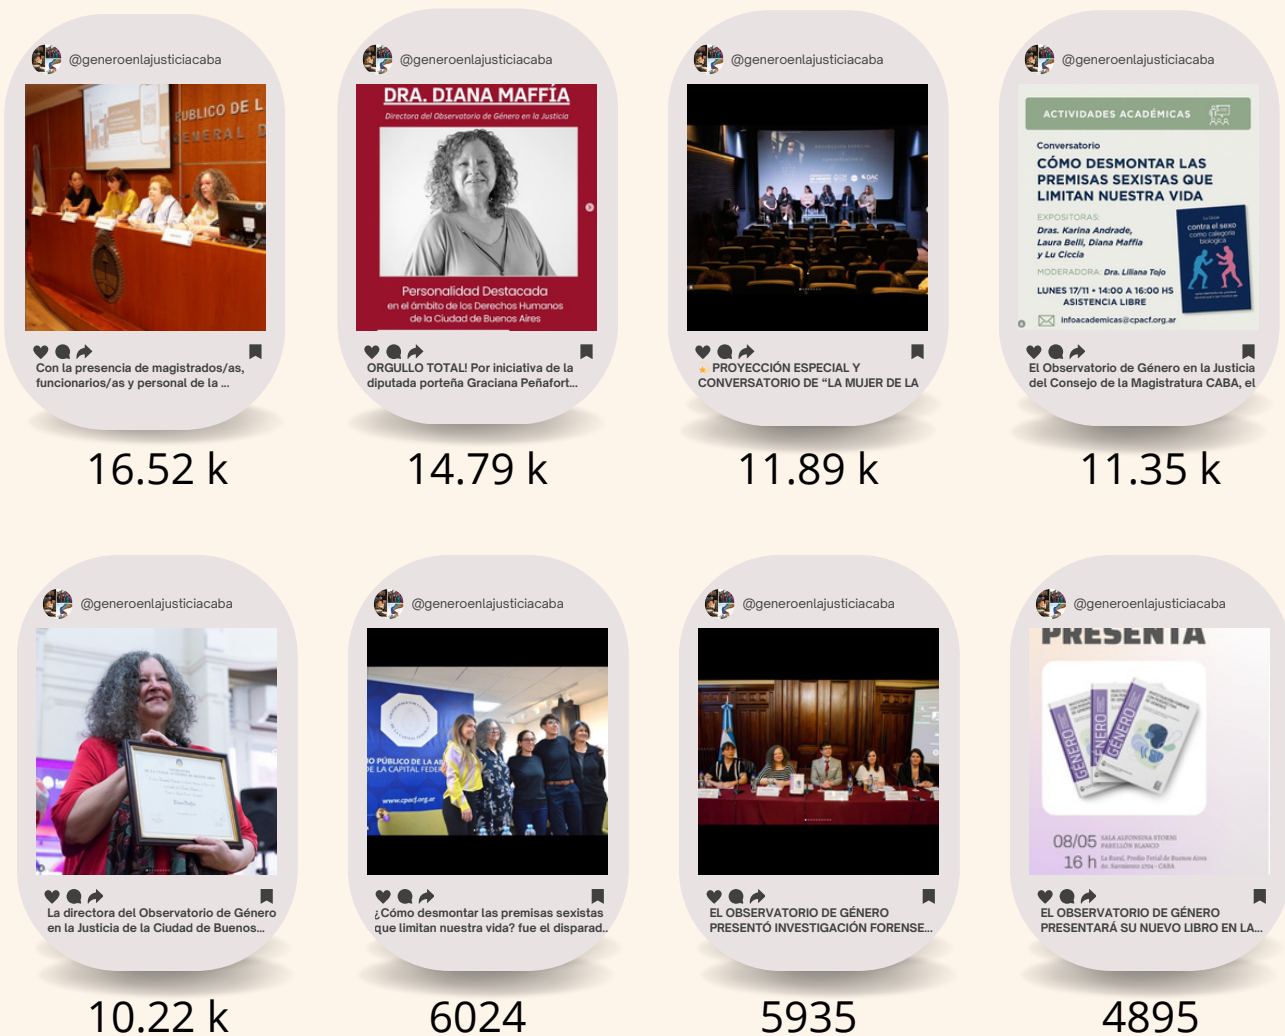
@generoenlajusticiacaba

PUBLICO DE L
GENERAL D

Con la presencia de magistrados/as, funcionarios/as y personal de la ...

16.52 k

@generoenlajusticiacaba

DRA. DIANA MAFFÍA
Directora del Observatorio de Género en la Justicia

Personalidad Destacada
en el ámbito de los Derechos Humanos
de la Ciudad de Buenos Aires

ORGULLO TOTAL! Por iniciativa de la diputada porteña Graciana Peñafort...

14.79 k

@generoenlajusticiacaba

PROYECCIÓN ESPECIAL Y CONVERSATORIO DE "LA MUJER DE LA

11.89 k

@generoenlajusticiacaba

ACTIVIDADES ACADÉMICAS
Conversatorio
CÓMO DESMONTAR LAS PREMISAS SEXISTAS QUE LIMITAN NUESTRA VIDA
EXPOSITORAS:
Dras. Karina Andrade, Laura Belli, Diana Maffía y Lu Ciccia
MODERADORA: Dra. Liliana Tojo
LUNES 17/11 • 14:00 A 16:00 HS
ASISTENCIA LIBRE
infoacademicas@cpacf.org.ar
contra el sexo como categoría biológica

El Observatorio de Género en la Justicia del Consejo de la Magistratura CABA, el

11.35 k

@generoenlajusticiacaba

La directora del Observatorio de Género en la Justicia de la Ciudad de Buenos...

10.22 k

@generoenlajusticiacaba

O PÚBLICO DE LA A
E LA CAPITAL FEDE
www.cpacf.org.ar

¿Cómo desmontar las premisas sexistas que limitan nuestra vida? fue el disparad...

6024

@generoenlajusticiacaba

EL OBSERVATORIO DE GÉNERO PRESENTÓ INVESTIGACIÓN FORENSE...

5935

@generoenlajusticiacaba

PRESENTA
GÉNERO
GÉNERO
GÉNERO
08/05 SALA ALFONSINA STORNI PABELLÓN BLANCO
16 h La Rural, Predio Ferial de Buenos Aires Av. Sarmiento 2704 - CABA

EL OBSERVATORIO DE GÉNERO PRESENTARÁ SU NUEVO LIBRO EN LA...

4895